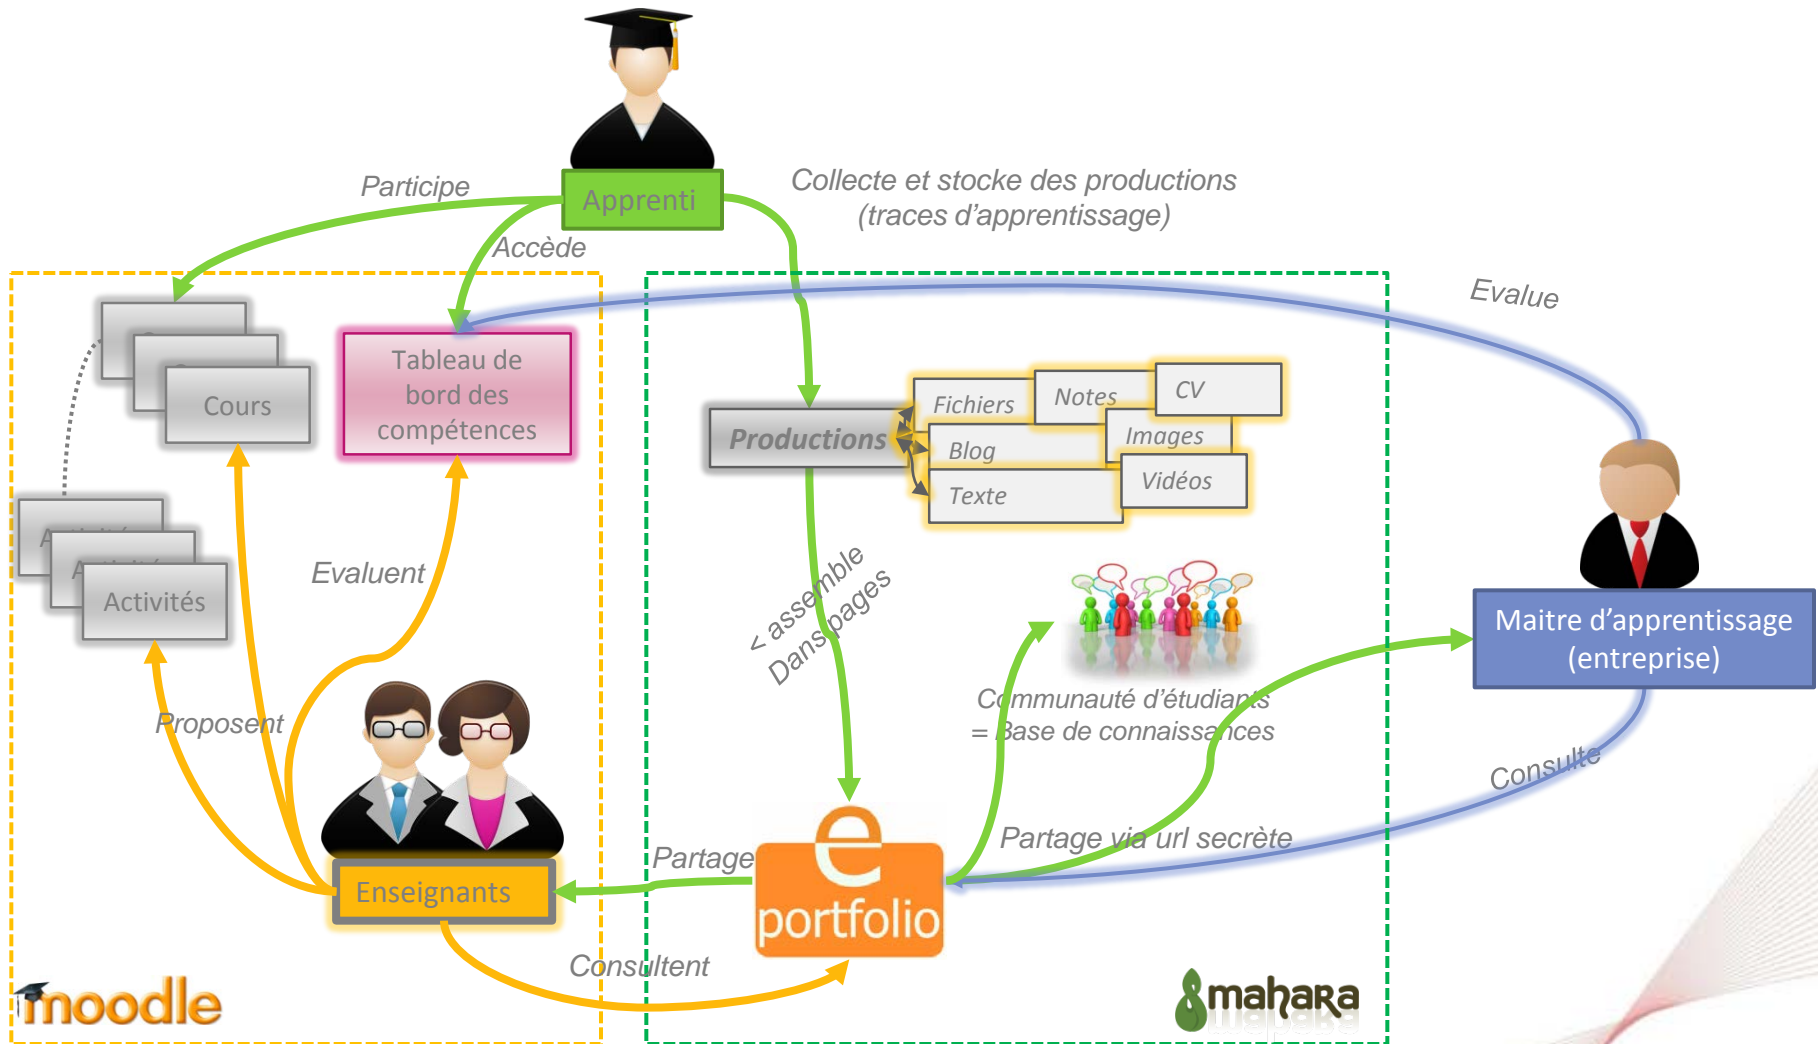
Participe

Apprenti

Collecte et stocke des productions (traces d'apprentissage)

Accède

Evalue

Cours

Tableau de bord des compétences

Productions

Fichiers

Notes

CV

Blog

Images

Texte

Vidéos

Activités

Evaluent

< assemble Dans pages

Maitre d'apprentissage (entreprise)

Communauté d'étudiants = Base de connaissances

Proposent

Consulte

Partage

Partage via url secrète

Enseignants

e portfolio

Consultent

moodle

mahara